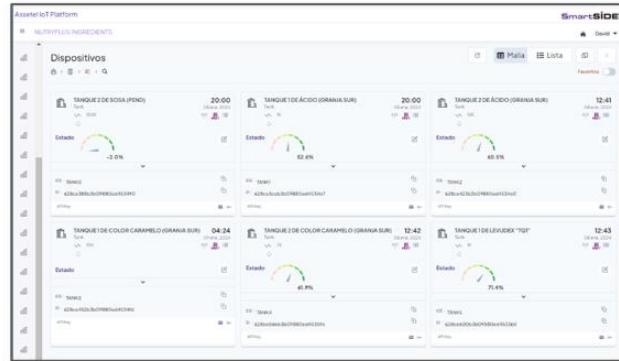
Assetel IoT Platform

SmartSIDE

NUTRIFLUS INGREDIENTS

David

Dispositivos

Malla

Lista

Favoritos

TANQUE 2 DE SOSA (PENO)

Tank

20:00

Estado

-2.0%

TANK2

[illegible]

TANQUE 1 DE ÁCIDO (GRANJA SUR)

Tank

20:00

Estado

52.6%

TANK1

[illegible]

TANQUE 2 DE ÁCIDO (GRANJA SUR)

Tank

12:41

Estado

60.5%

TANK2

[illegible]

TANQUE 1 DE COLOR CARAMELO (GRANJA SUR)

Tank

04:24

Estado

TANK2

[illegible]

TANQUE 2 DE COLOR CARAMELO (GRANJA SUR)

Tank

12:42

Estado

41.9%

TANK1

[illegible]

TANQUE 1 DE LEVUDEX "TQ3"

Tank

12:43

Estado

71.4%

TANK1

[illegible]